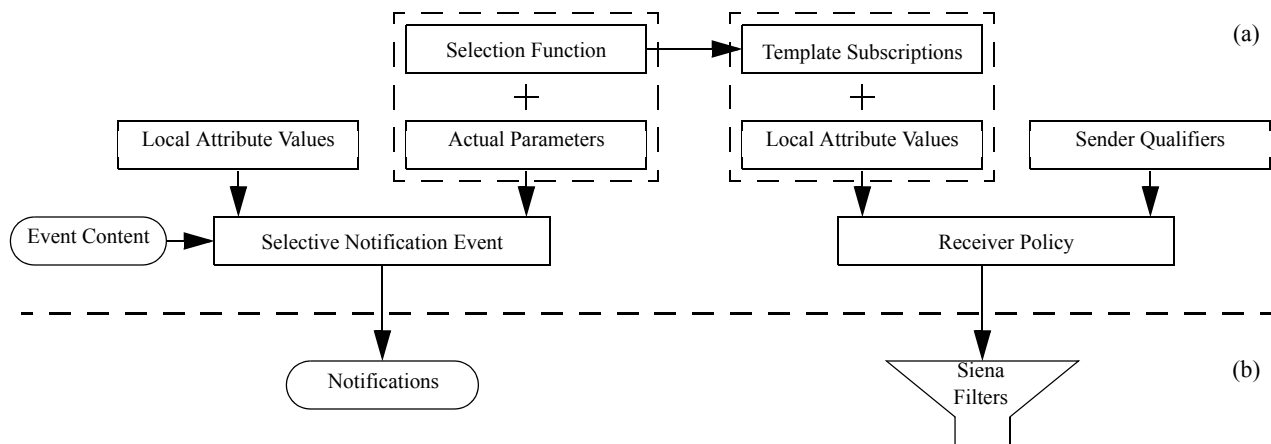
(a)

Selection Function

+

Actual Parameters

Template Subscriptions

+

Local Attribute Values

Local Attribute Values

Sender Qualifiers

Event Content

Selective Notification Event

Receiver Policy

Notifications

Siena Filters

(b)